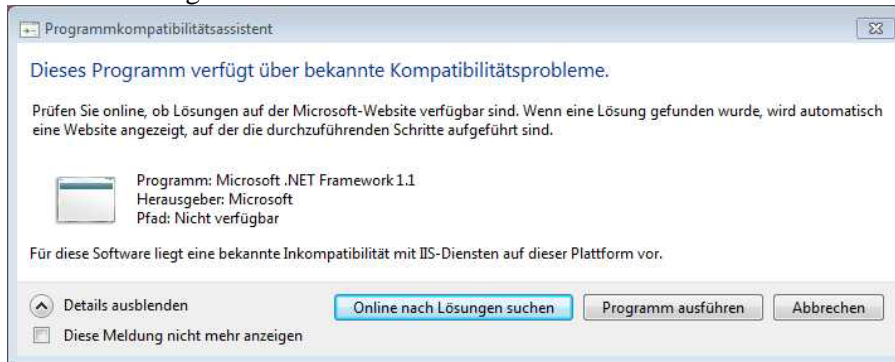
Programmkompatibilitätsassistent

Dieses Programm verfügt über bekannte Kompatibilitätsprobleme.

Prüfen Sie online, ob Lösungen auf der Microsoft-Website verfügbar sind. Wenn eine Lösung gefunden wurde, wird automatisch eine Website angezeigt, auf der die durchzuführenden Schritte aufgeführt sind.

Programm: Microsoft .NET Framework 1.1
Herausgeber: Microsoft
Pfad: Nicht verfügbar

Für diese Software liegt eine bekannte Inkompatibilität mit IIS-Diensten auf dieser Plattform vor.

Details ausblenden

Online nach Lösungen suchen

Programm ausführen

Abbrechen

Diese Meldung nicht mehr anzeigen